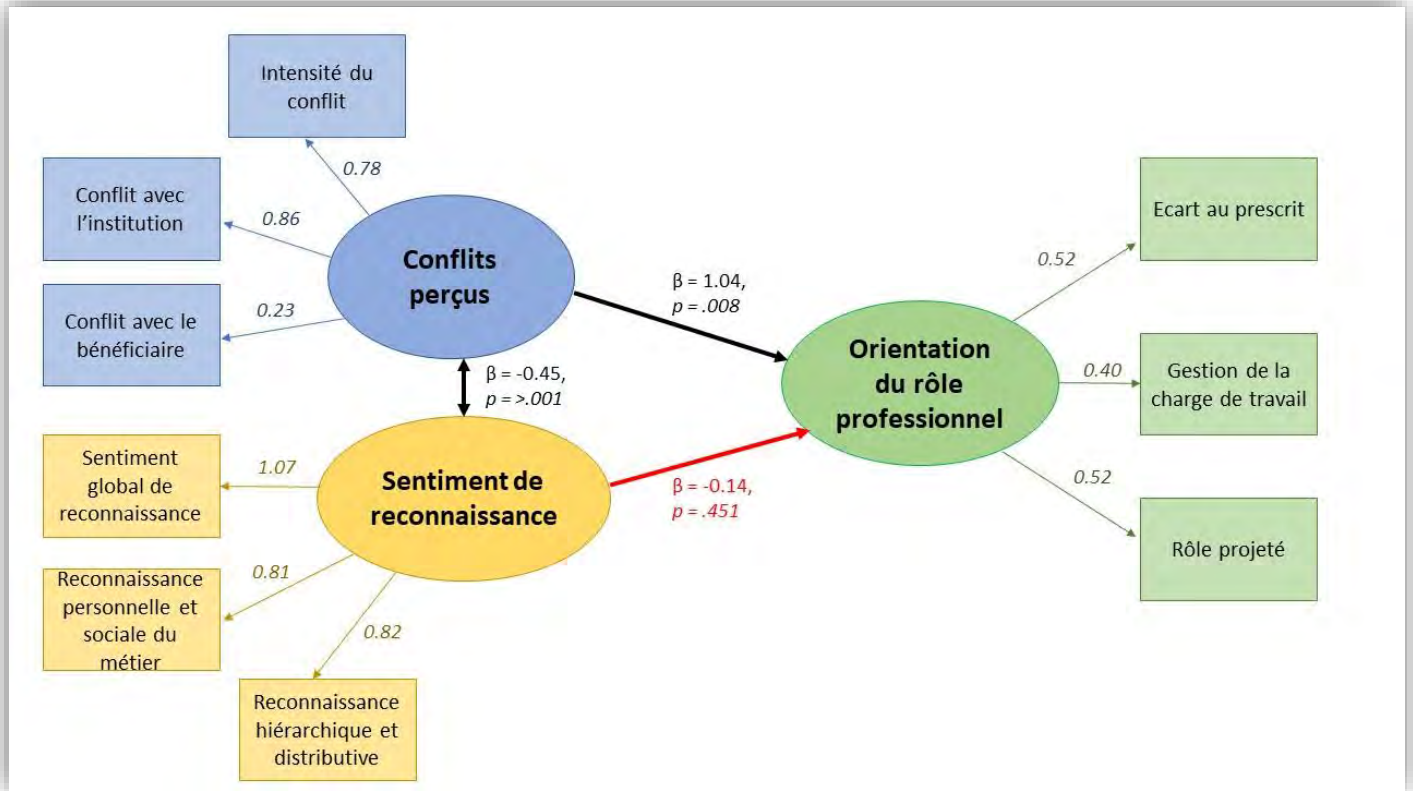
Intensité du conflit

0.78

Conflit avec l'institution

0.86

Conflit avec le bénéficiaire

0.23

Conflits perçus

β = 1.04, p = .008

β = -0.45, p = >.001

Sentiment global de reconnaissance

1.07

Sentiment de reconnaissance

β = -0.14, p = .451

Reconnaissance personnelle et sociale du métier

0.81

0.82

Reconnaissance hiérarchique et distributive

Orientation du rôle professionnel

0.52

Ecart au prescrit

0.40

Gestion de la charge de travail

0.52

Rôle projeté